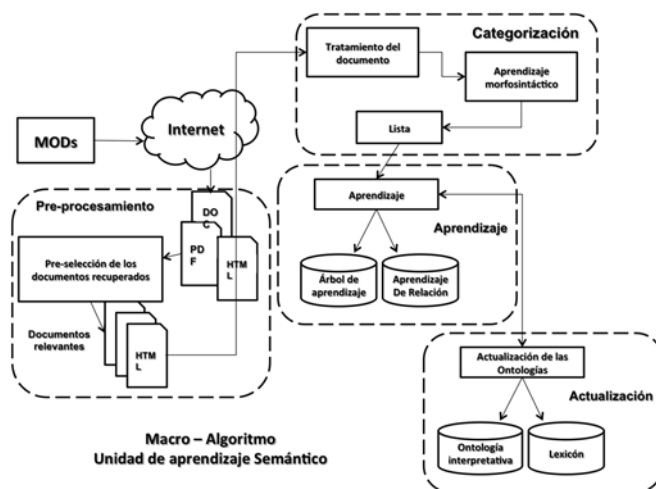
Categorización

Tratamiento del documento

Aprendizaje morfosintáctico

Lista

MODs

Internet

Pre-procesamiento

DOC

PDF

HTML

Pre-selección de los documentos recuperados

Documentos relevantes

HTML

Aprendizaje

Aprendizaje

Árbol de aprendizaje

Aprendizaje De Relación

Actualización de las Ontologías

Actualización

Ontología interpretativa

Lexicón

Macro – Algoritmo
Unidad de aprendizaje Semántico